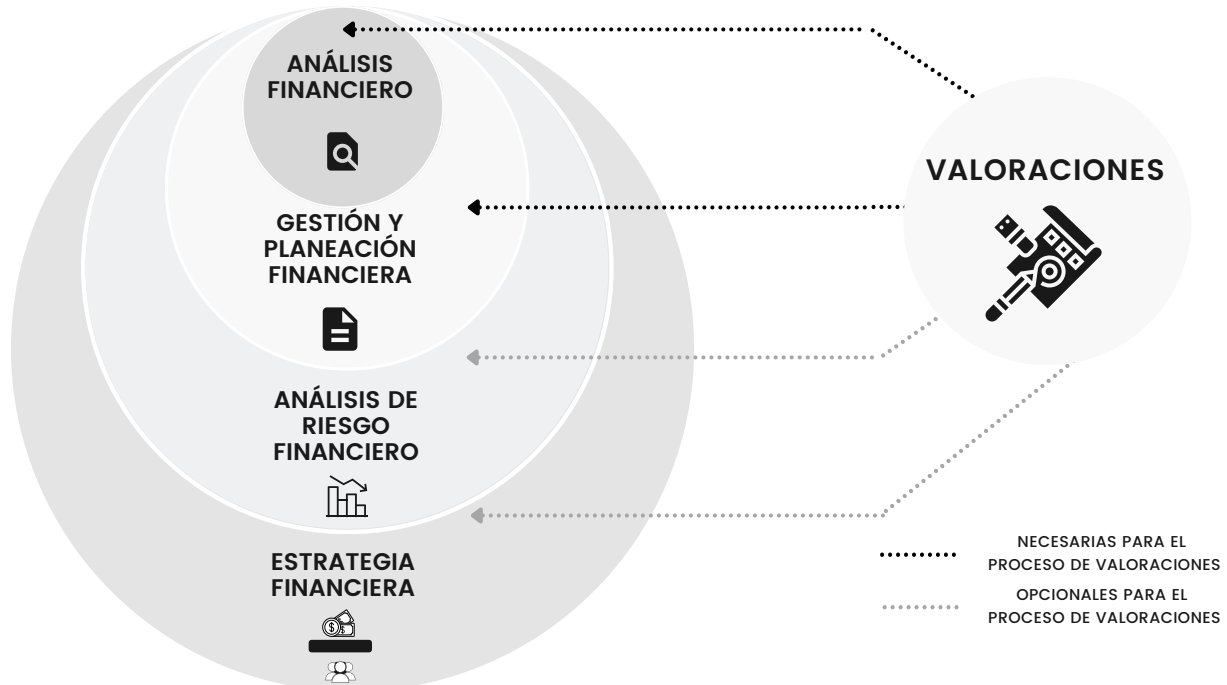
ANÁLISIS FINANCIERO

GESTIÓN Y PLANEACIÓN FINANCIERA

ANÁLISIS DE RIESGO FINANCIERO

ESTRATEGIA FINANCIERA

VALORACIONES

NECESARIAS PARA EL PROCESO DE VALORACIONES

OPCIONALES PARA EL PROCESO DE VALORACIONES